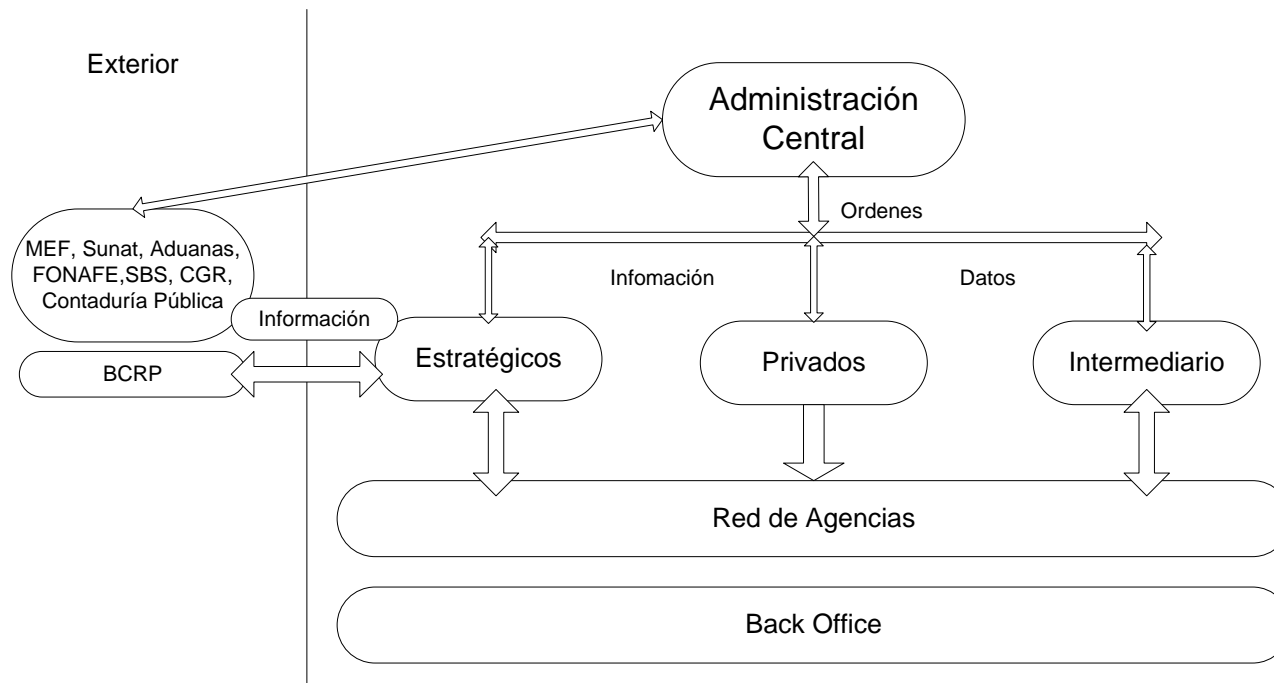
Exterior

Administración Central

Ordenes

MEF, Sunat, Aduanas, FONAFE,SBS, CGR, Contaduría Pública

Infomación

Datos

Información

BCRP

Estratégicos

Privados

Intermediario

Red de Agencias

Back Office